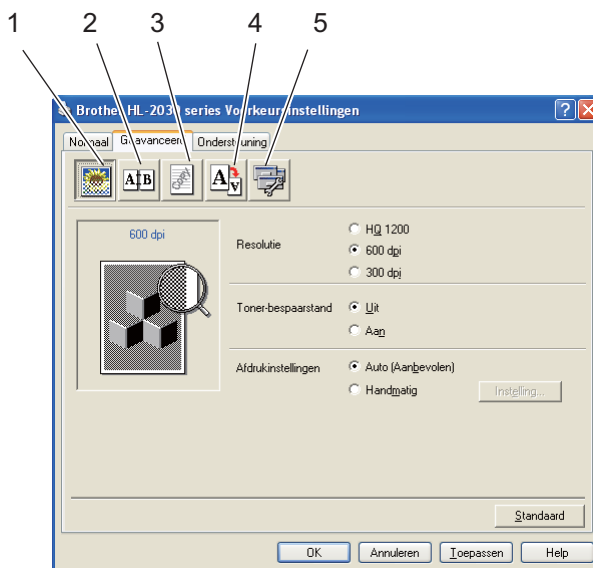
1 2 3 4 5

Brother HL-203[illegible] series Vo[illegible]keur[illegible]nstellingen

Normaal | G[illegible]avanceer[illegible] | Onderst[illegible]uning

A B

Copy

A

600 dpi

Resolutie
HQ 1200
600 dpi
300 dpi

Toner-bespaarstand
Uit
Aan

Afdrukinstellingen
Auto (Aanbevolen)
Handmatig
Instelling...

Standaard

OK | Annuleren | Toepassen | Help